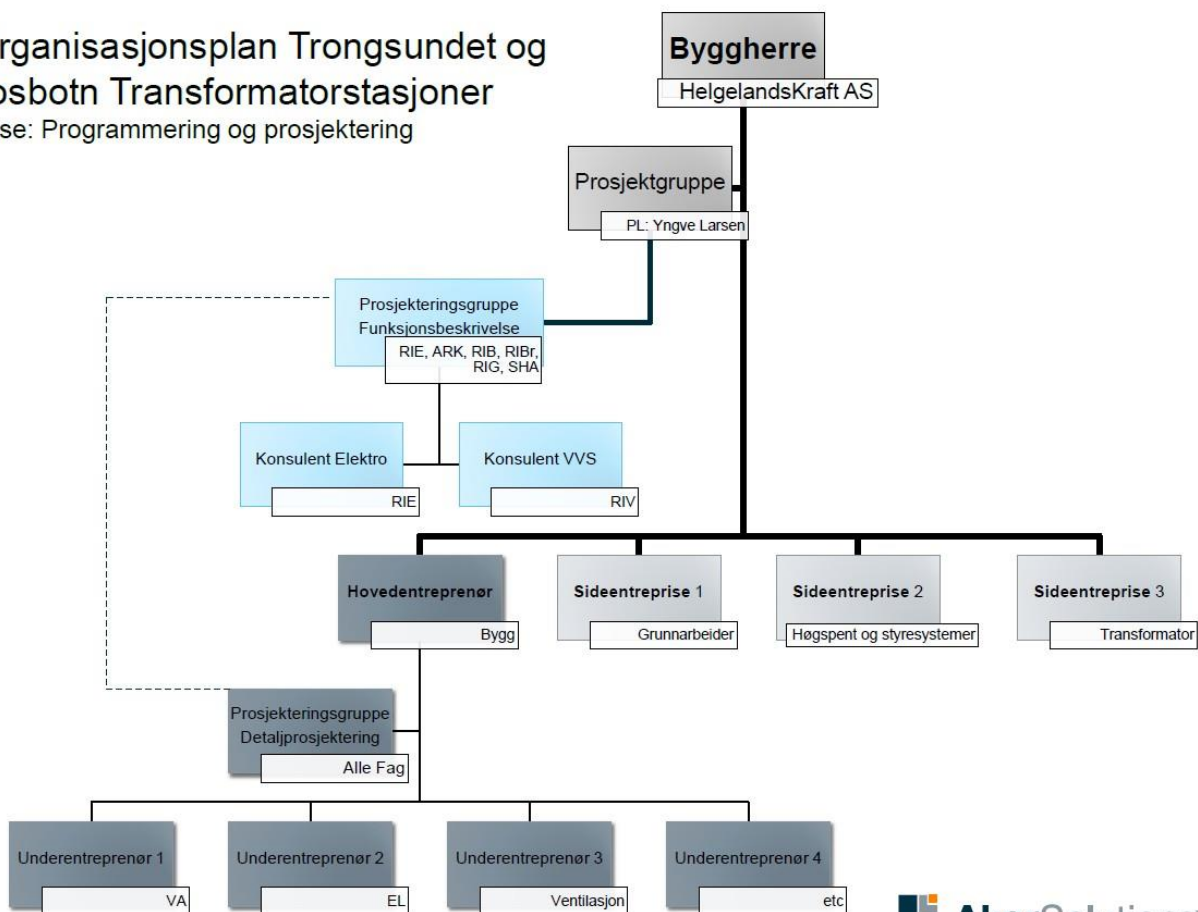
rganisasjonsplan Trongsundet og
osbotn Transformatorstasjoner
se: Programmering og prosjektering

Byggherre
HelgelandsKraft AS

Prosjektgruppe
PL: Yngve Larsen

Prosjekteringsgruppe
Funksjonsbeskrivelse
RIE, ARK, RIB, RIBr, RIG, SHA

Konsulent Elektro
RIE

Konsulent VVS
RIV

Hovedentreprenør
Bygg

Sideentreprise 1
Grunnarbeider

Sideentreprise 2
Høgspent og styresystemer

Sideentreprise 3
Transformator

Prosjekteringsgruppe
Detaljprosjektering
Alle Fag

Underentreprenør 1
VA

Underentreprenør 2
EL

Underentreprenør 3
Ventilasjon

Underentreprenør 4
etc

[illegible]